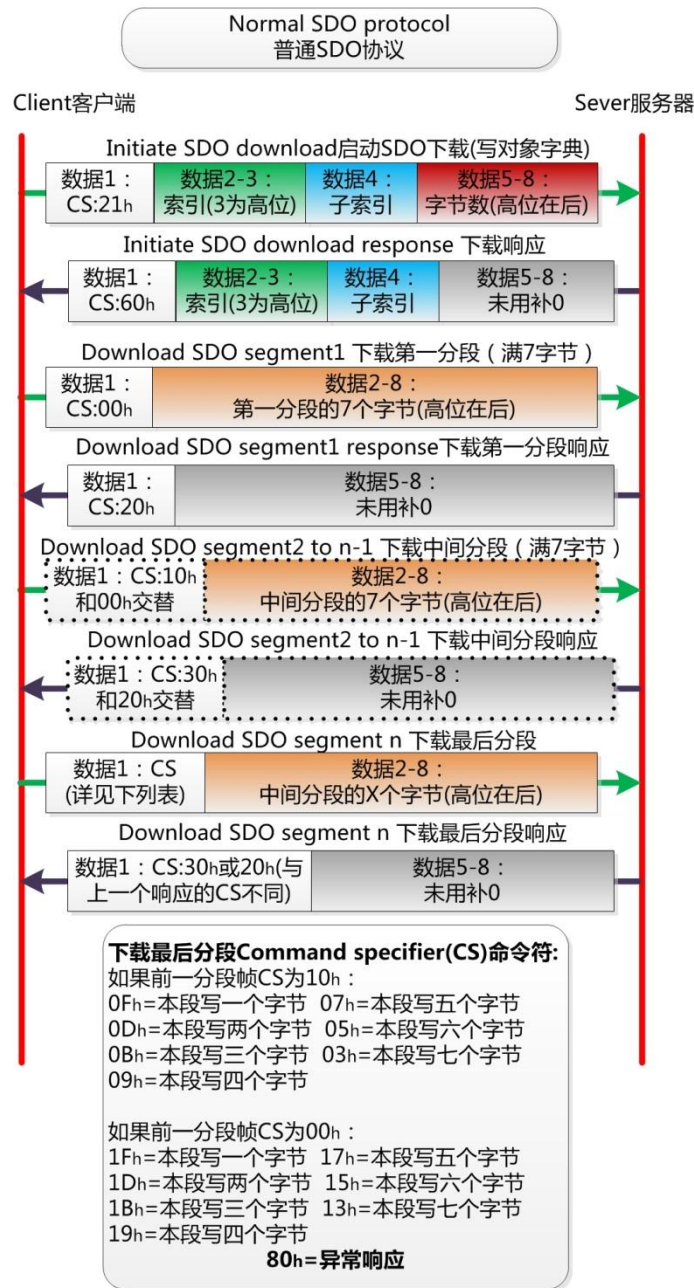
Normal SDO protocol
普通SDO协议

Client客户端

Sever服务器

Initiate SDO download启动SDO下载(写对象字典)

| 数据1：CS:21h | 数据2-3：索引(3为高位) | 数据4：子索引 | 数据5-8：字节数(高位在后) |
|---|---|---|---|

Initiate SDO download response 下载响应

| 数据1：CS:60h | 数据2-3：索引(3为高位) | 数据4：子索引 | 数据5-8：未用补0 |
|---|---|---|---|

Download SDO segment1 下载第一分段（满7字节）

| 数据1：CS:00h | 数据2-8：第一分段的7个字节(高位在后) |
|---|---|

Download SDO segment1 response下载第一分段响应

| 数据1：CS:20h | 数据5-8：未用补0 |
|---|---|

Download SDO segment2 to n-1 下载中间分段（满7字节）

| 数据1：CS:10h 和00h交替 | 数据2-8：中间分段的7个字节(高位在后) |
|---|---|

Download SDO segment2 to n-1 下载中间分段响应

| 数据1：CS:30h 和20h交替 | 数据5-8：未用补0 |
|---|---|

Download SDO segment n 下载最后分段

| 数据1：CS (详见下列表) | 数据2-8：中间分段的X个字节(高位在后) |
|---|---|

Download SDO segment n 下载最后分段响应

| 数据1：CS:30h或20h(与上一个响应的CS不同) | 数据5-8：未用补0 |
|---|---|

下载最后分段Command specifier(CS)命令符:
如果前一分段帧CS为10h：
0Fh=本段写一个字节 07h=本段写五个字节
0Dh=本段写两个字节 05h=本段写六个字节
0Bh=本段写三个字节 03h=本段写七个字节
09h=本段写四个字节

如果前一分段帧CS为00h：
1Fh=本段写一个字节 17h=本段写五个字节
1Dh=本段写两个字节 15h=本段写六个字节
1Bh=本段写三个字节 13h=本段写七个字节
19h=本段写四个字节
80h=异常响应